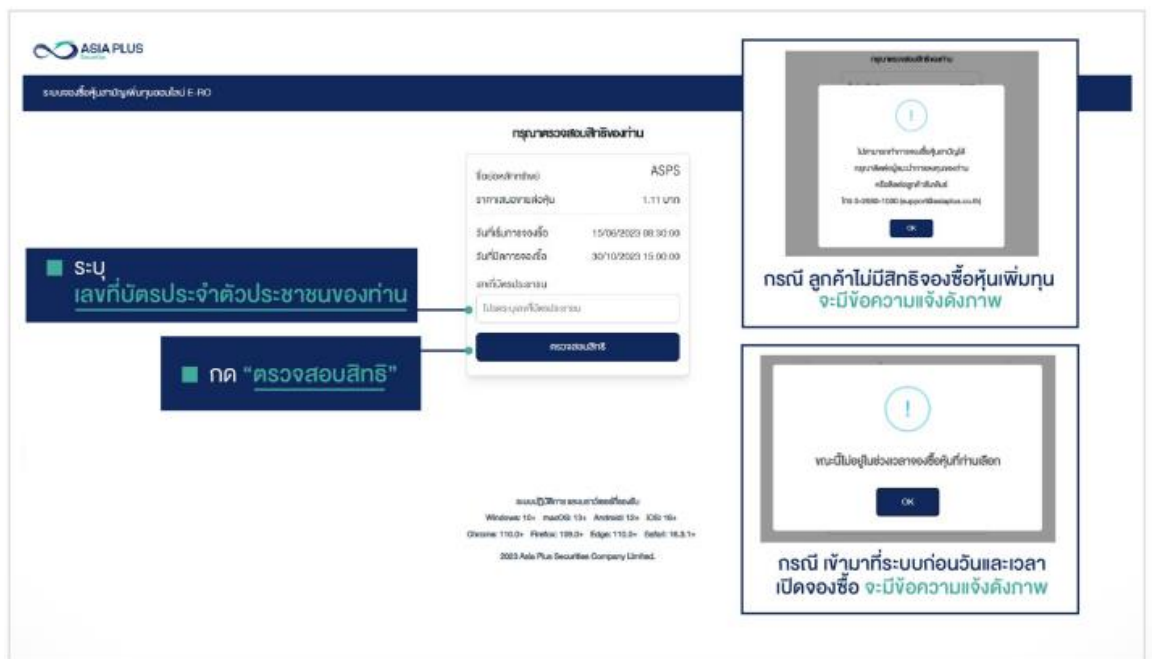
ASIA PLUS Securities

ระบบจองซื้อหุ้นสามัญเพิ่มทุนออนไลน์ E-RO

กรุณาตรวจสอบสิทธิของท่าน

ชื่อย่อหลักทรัพย์ ASPS

ราคาเสนอขายต่อหุ้น 1.11 บาท

วันที่เริ่มการจองซื้อ 15/06/2023 08:30:00

วันที่ปิดการจองซื้อ 30/10/2023 15:00:00

เลขที่บัตรประชาชน

โปรดระบุเลขที่บัตรประชาชน

ตรวจสอบสิทธิ

■ ระบุ เลขที่บัตรประจำตัวประชาชนของท่าน

■ กด "ตรวจสอบสิทธิ"

ระบบปฏิบัติการ และบราวเซอร์ที่รองรับ

Windows: 10+ macOS: 13+ Android: 12+ iOS: 16+

Chrome: 110.0+ Firefox: 109.0+ Edge: 110.0+ Safari: 16.3.1+

2023 Asia Plus Securities Company Limited.

กรุณาตรวจสอบสิทธิของท่าน

!

ไม่สามารถทำการจองซื้อหุ้นสามัญได้ กรุณาติดต่อผู้แนะนำการลงทุนของท่าน หรือติดต่อศูนย์บริการลูกค้า โทร 0-2680-1000 (support@asiaplus.co.th)

OK

กรณี ลูกค้าไม่มีสิทธิจองซื้อหุ้นเพิ่มทุน จะมีข้อความแจ้งดังภาพ

!

ขณะนี้ไม่อยู่ในช่วงเวลาจองซื้อหุ้นที่ท่านเลือก

OK

กรณี เข้ามาที่ระบบก่อนวันและเวลา เปิดจองซื้อ จะมีข้อความแจ้งดังภาพ